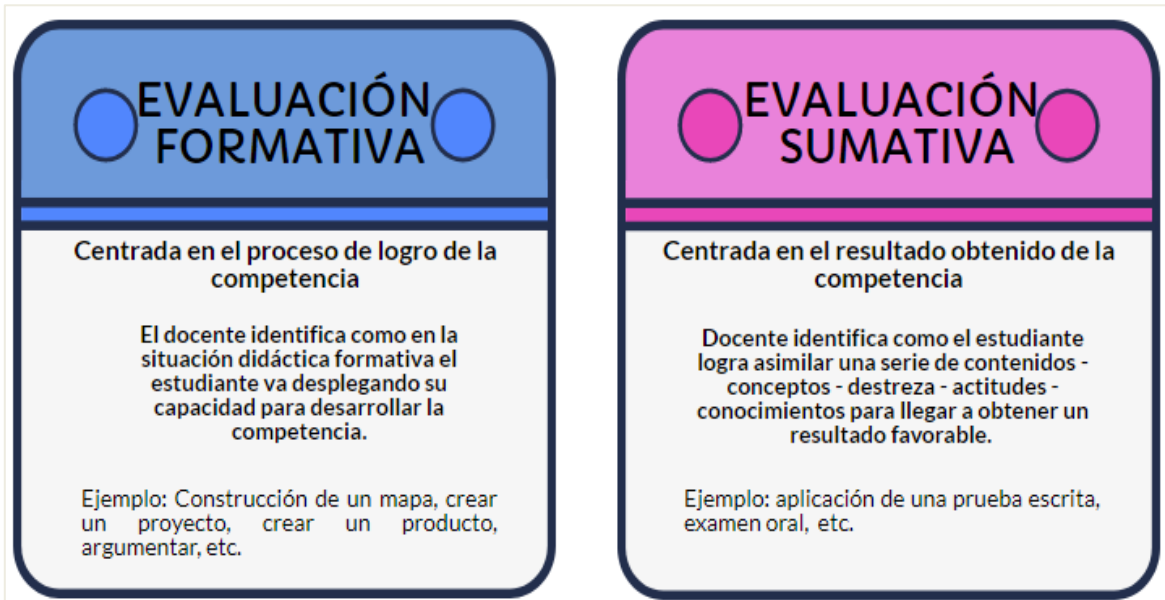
EVALUACIÓN FORMATIVA

Centrada en el proceso de logro de la competencia

El docente identifica como en la situación didáctica formativa el estudiante va desplegando su capacidad para desarrollar la competencia.

Ejemplo: Construcción de un mapa, crear un proyecto, crear un producto, argumentar, etc.

EVALUACIÓN SUMATIVA

Centrada en el resultado obtenido de la competencia

Docente identifica como el estudiante logra asimilar una serie de contenidos - conceptos - destreza - actitudes - conocimientos para llegar a obtener un resultado favorable.

Ejemplo: aplicación de una prueba escrita, examen oral, etc.